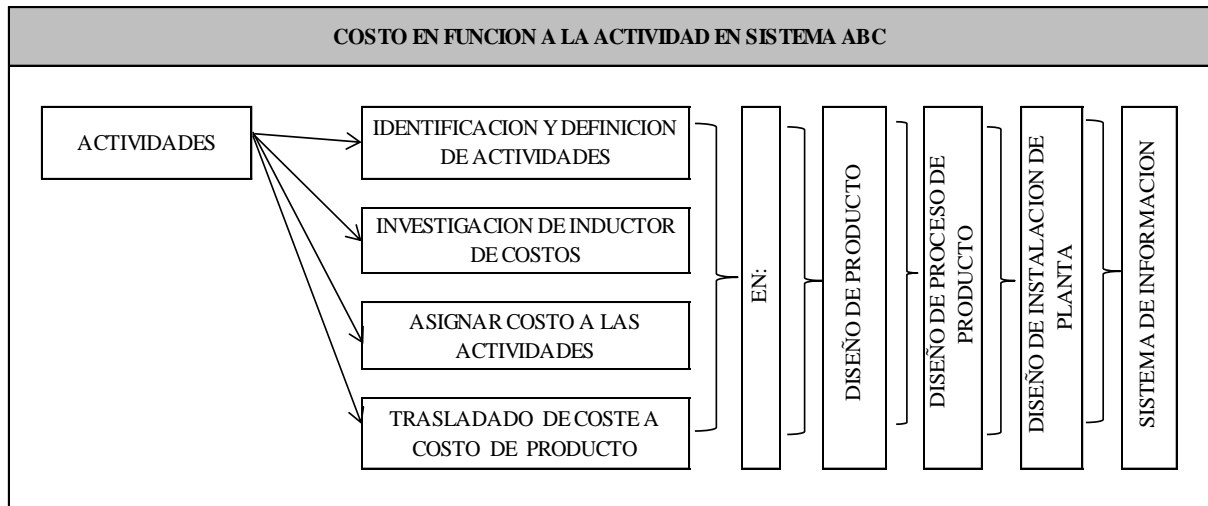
COSTO EN FUNCION A LA ACTIVIDAD EN SISTEMA ABC

ACTIVIDADES

IDENTIFICACION Y DEFINICION DE ACTIVIDADES

INVESTIGACION DE INDUCTOR DE COSTOS

ASIGNAR COSTO A LAS ACTIVIDADES

TRASLADADO DE COSTE A COSTO DE PRODUCTO

EN:

DISEÑO DE PRODUCTO

DISEÑO DE PROCESO DE PRODUCTO

DISEÑO DE INSTALACION DE PLANTA

SISTEMA DE INFORMACION